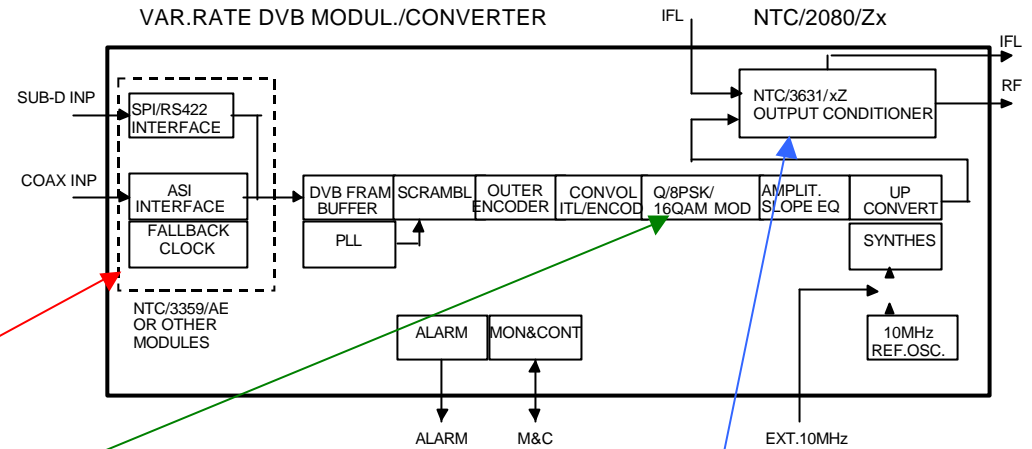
VAR.RATE DVB MODUL./CONVERTER

IFL

NTC/2080/Zx

IFL

RF

NTC/3631/xZ
OUTPUT CONDITIONER

SUB-D INP

SPI/RS422
INTERFACE

COAX INP

ASI
INTERFACE

FALLBACK
CLOCK

DVB FRAM
BUFFER

SCRAMBL

OUTER
ENCODER

CONVOL
ITL/ENCOD

Q/8PSK/
16QAM MOD

AMPLIT.
SLOPE EQ

UP
CONVERT

PLL

SYNTHES

NTC/3359/AE
OR OTHER
MODULES

ALARM

MON&CONT

10MHz
REF.OSC.

ALARM

M&C

EXT.10MHz